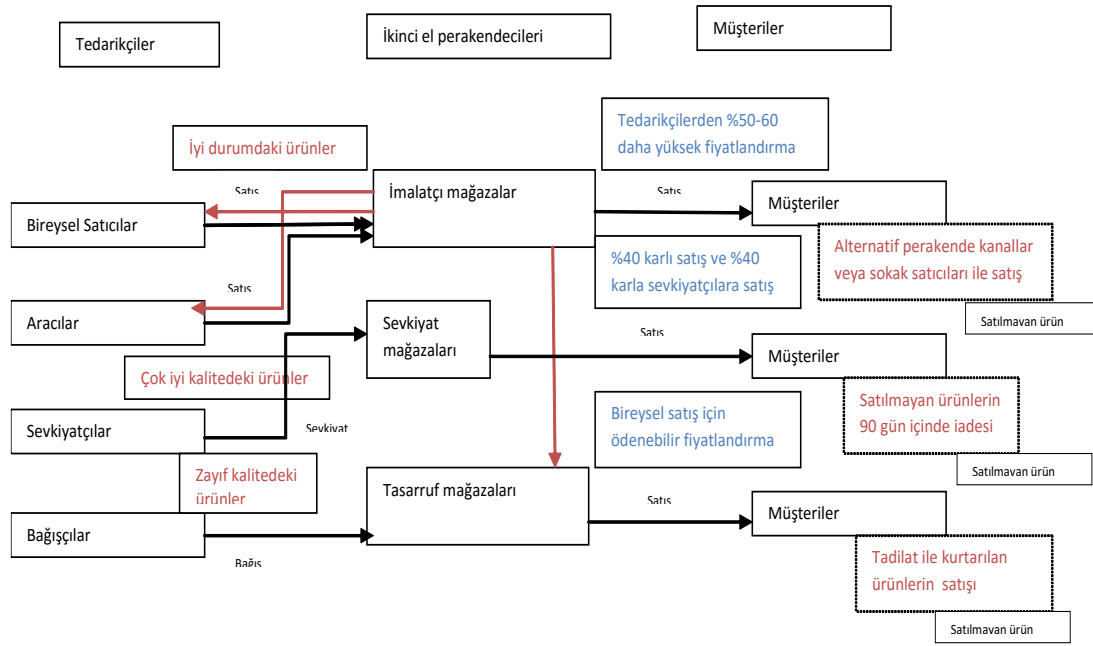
Tedarikçiler

İkinci el perakendecileri

Müşteriler

Tedarikçilerden %50-60 daha yüksek fiyatlandırma

İyi durumdaki ürünler

Satış

İmalatçı mağazalar

Satış

Müşteriler

Bireysel Satıcılar

Alternatif perakende kanallar veya sokak satıcıları ile satış

%40 karlı satış ve %40 karla sevkiyatçılara satış

Satış

Aracılar

Satılmavan ürün

Sevkiyat mağazaları

Satış

Müşteriler

Çok iyi kalitedeki ürünler

Satılmayan ürünlerin 90 gün içinde iadesi

Bireysel satış için ödenebilir fiyatlandırma

Sevkiyatçılar

Sevkiyat

Satılmavan ürün

Zayıf kalitedeki ürünler

Tasarruf mağazaları

Satış

Müşteriler

Bağışçılar

Bağış

Tadilat ile kurtarılan ürünlerin satışı

Satılmavan ürün